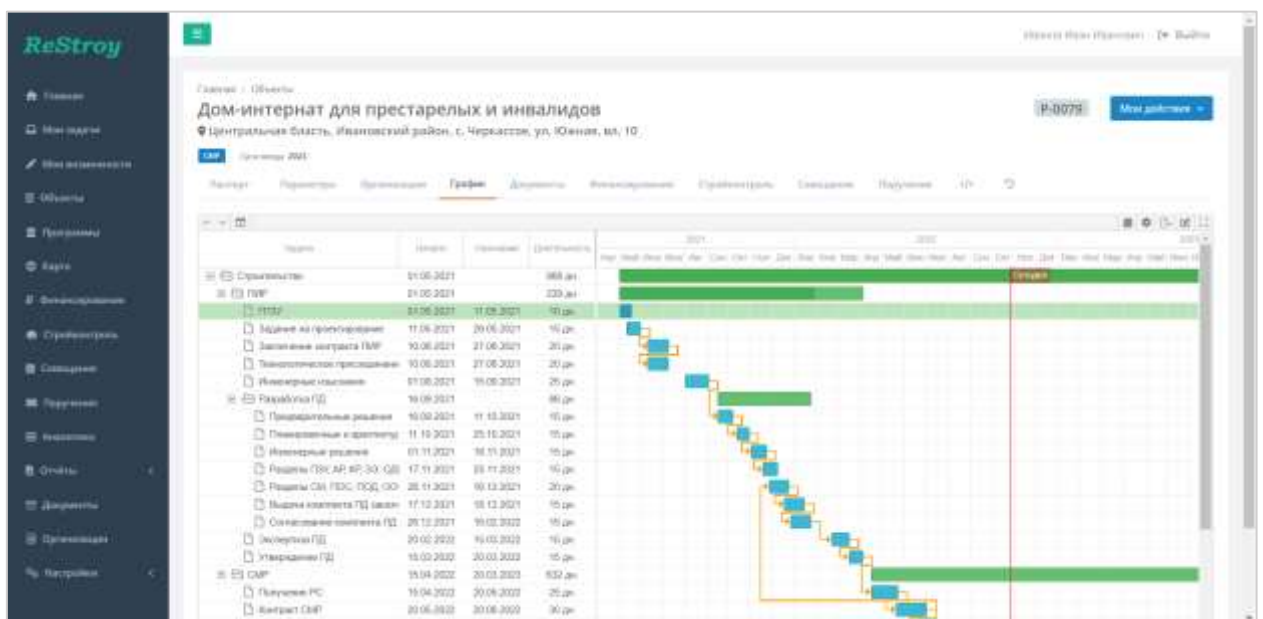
ReStroy

Главная
Мои задачи
Мои возможности
Объекты
Программы
Карта
Финансирование
Стройконтроль
Совещания
Поручения
Аналитика
Отчёты
Документы
Организации
Настройки

Иванов Иван Иванович   Выйти

Главная / Объекты

Дом-интернат для престарелых и инвалидов

Центральная бласть, Ивановский район, с. Черкассое, ул. Южная, вл. 10

P-0079   Мои действия

СМР   Программы 2021

Паспорт   Параметры   Организации   График   Документы   Финансирование   Стройконтроль   Совещания   Поручения

| Задача | Начало | Окончание | Длительность |
|---|---|---|---|
| Строительство | 01.05.2021 | | 868 дн |
| ПИР | 01.05.2021 | | 330 дн |
| ГПЗУ | 01.05.2021 | 11.05.2021 | 10 дн |
| Задание на проектирование | 11.05.2021 | 26.05.2021 | 15 дн |
| Заключение контракта ПИР | 10.06.2021 | 27.06.2021 | 20 дн |
| Технологическое присоединение | 10.06.2021 | 27.06.2021 | 20 дн |
| Инженерные изыскания | 01.08.2021 | 16.08.2021 | 25 дн |
| Разработка ПД | 16.09.2021 | | 86 дн |
| Предварительные решения | 16.09.2021 | 11.10.2021 | 15 дн |
| Планировочные и архитектур | 11.10.2021 | 25.10.2021 | 15 дн |
| Инженерные решения | 01.11.2021 | 16.11.2021 | 15 дн |
| Разделы ПЗУ, АР, КР, ЭО, ОДИ | 17.11.2021 | 03.11.2021 | 15 дн |
| Разделы ОИ, ПОС, ПОД, ОО | 28.11.2021 | 16.12.2021 | 20 дн |
| Выдача комплекта ПД заказ | 17.12.2021 | 18.12.2021 | 15 дн |
| Согласование комплекта ПД | 28.12.2021 | 16.02.2022 | 15 дн |
| Экспертиза ПД | 20.02.2022 | 16.03.2022 | 15 дн |
| Утверждение ПД | 16.03.2022 | 20.03.2022 | 15 дн |
| СМР | 15.04.2022 | 20.03.2022 | 532 дн |
| Получение РС | 15.04.2022 | 20.05.2022 | 25 дн |
| Контракт СМР | 20.05.2022 | 20.06.2022 | 30 дн |

2021   2022

Сегодня